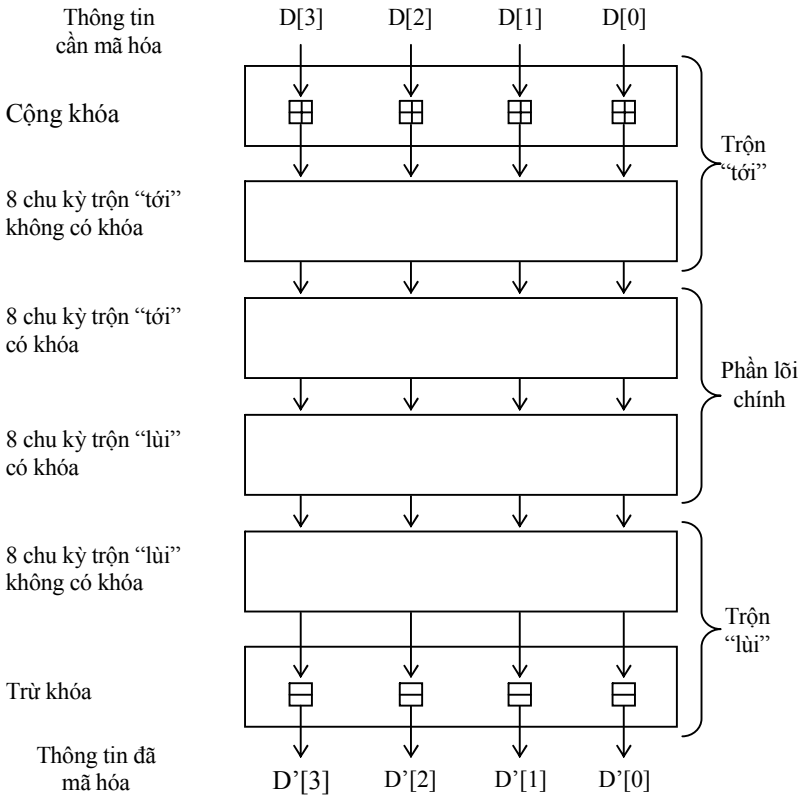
Thông tin cần mã hóa

D[3] D[2] D[1] D[0]

Cộng khóa

8 chu kỳ trộn “tới” không có khóa

Trộn “tới”

8 chu kỳ trộn “tới” có khóa

Phần lõi chính

8 chu kỳ trộn “lùi” có khóa

8 chu kỳ trộn “lùi” không có khóa

Trộn “lùi”

Trừ khóa

Thông tin đã mã hóa

D’[3] D’[2] D’[1] D’[0]